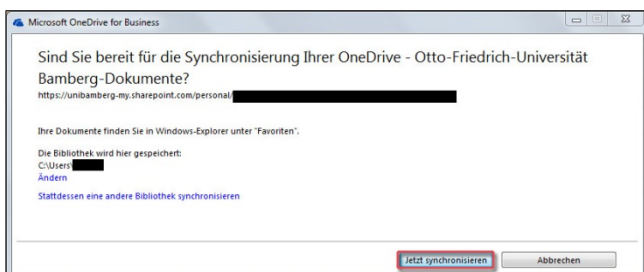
Microsoft OneDrive for Business

Sind Sie bereit für die Synchronisierung Ihrer OneDrive - Otto-Friedrich-Universität Bamberg-Dokumente?

https://unibamberg-my.sharepoint.com/personal/

Ihre Dokumente finden Sie in Windows-Explorer unter "Favoriten".

Die Bibliothek wird hier gespeichert:
C:\Users\
Ändern

Stattdessen eine andere Bibliothek synchronisieren

Jetzt synchronisieren Abbrechen